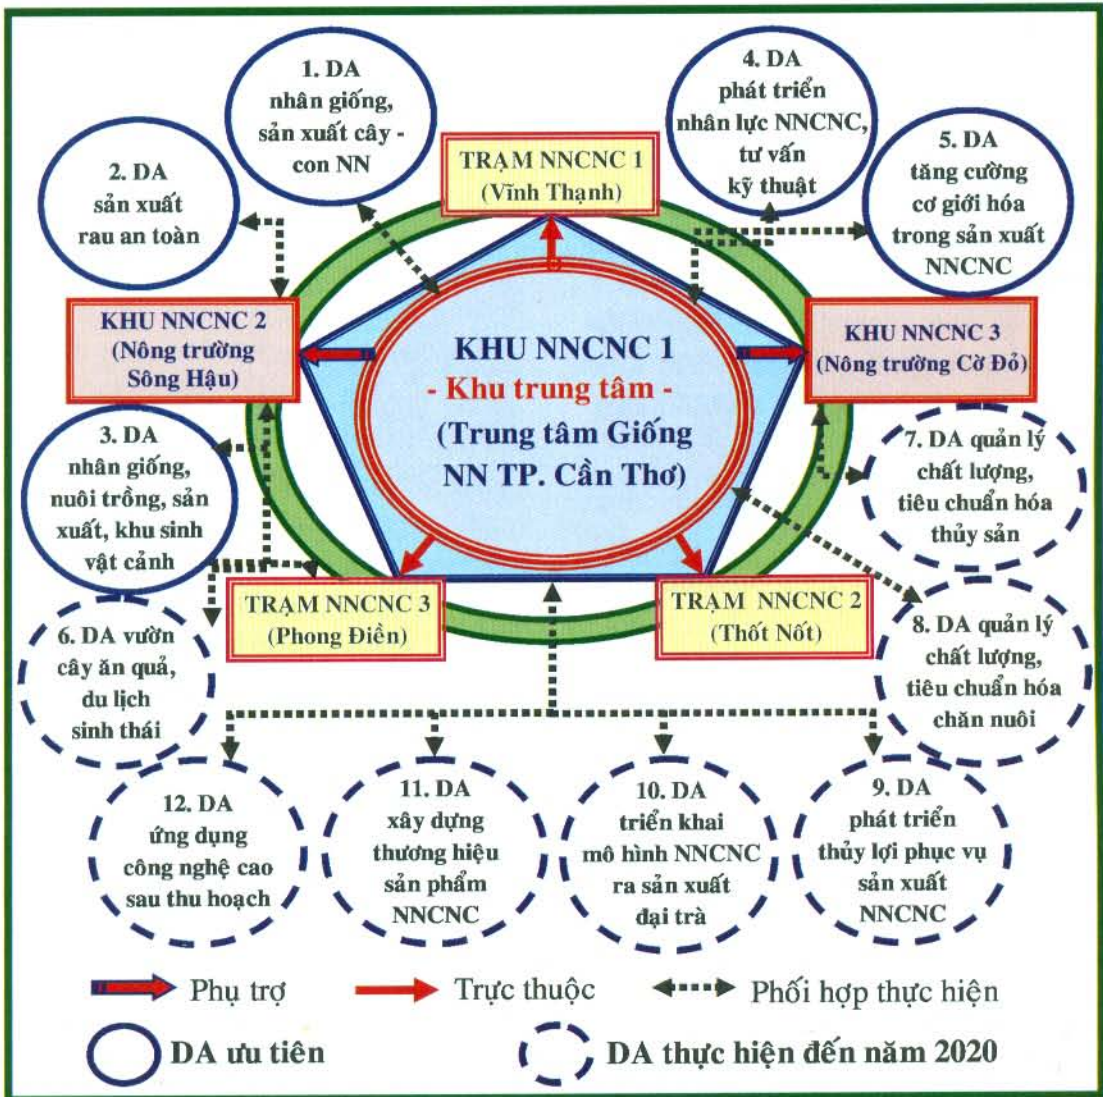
1. DA nhân giống, sản xuất cây - con NN

4. DA phát triển nhân lực NNCNC, tư vấn kỹ thuật

2. DA sản xuất rau an toàn

TRẠM NNCNC 1 (Vĩnh Thạnh)

5. DA tăng cường cơ giới hóa trong sản xuất NNCNC

KHU NNCNC 2 (Nông trường Sông Hậu)

KHU NNCNC 1 - Khu trung tâm - (Trung tâm Giống NN TP. Cần Thơ)

KHU NNCNC 3 (Nông trường Cờ Đỏ)

3. DA nhân giống, nuôi trồng, sản xuất, khu sinh vật cảnh

7. DA quản lý chất lượng, tiêu chuẩn hóa thủy sản

TRẠM NNCNC 3 (Phong Điền)

TRẠM NNCNC 2 (Thốt Nốt)

6. DA vườn cây ăn quả, du lịch sinh thái

8. DA quản lý chất lượng, tiêu chuẩn hóa chăn nuôi

12. DA ứng dụng công nghệ cao sau thu hoạch

11. DA xây dựng thương hiệu sản phẩm NNCNC

10. DA triển khai mô hình NNCNC ra sản xuất đại trà

9. DA phát triển thủy lợi phục vụ sản xuất NNCNC

Phụ trợ

Trực thuộc

Phối hợp thực hiện

DA ưu tiên

DA thực hiện đến năm 2020